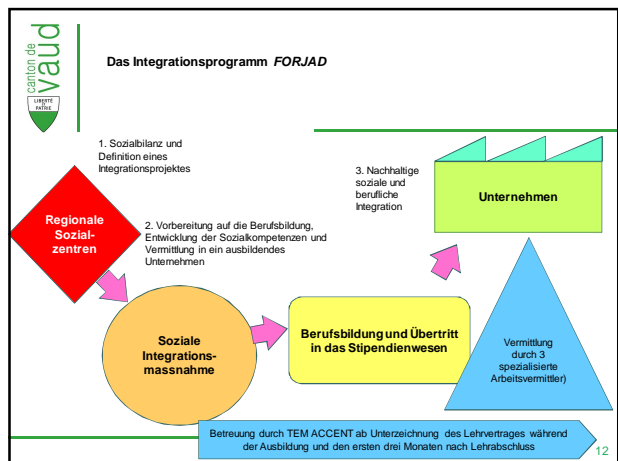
canton de vaud

LIBERTÉ ET PATRIE

Das Integrationsprogramm *FORJAD*

1. Sozialbilanz und Definition eines Integrationsprojektes

Regionale Sozialzentren

2. Vorbereitung auf die Berufsbildung, Entwicklung der Sozialkompetenzen und Vermittlung in ein ausbildendes Unternehmen

3. Nachhaltige soziale und berufliche Integration

Unternehmen

Soziale Integrationsmassnahme

Berufsbildung und Übertritt in das Stipendienwesen

Vermittlung durch 3 spezialisierte Arbeitsvermittler)

Betreuung durch TEM ACCENT ab Unterzeichnung des Lehrvertrages während der Ausbildung und den ersten drei Monaten nach Lehrabschluss

12